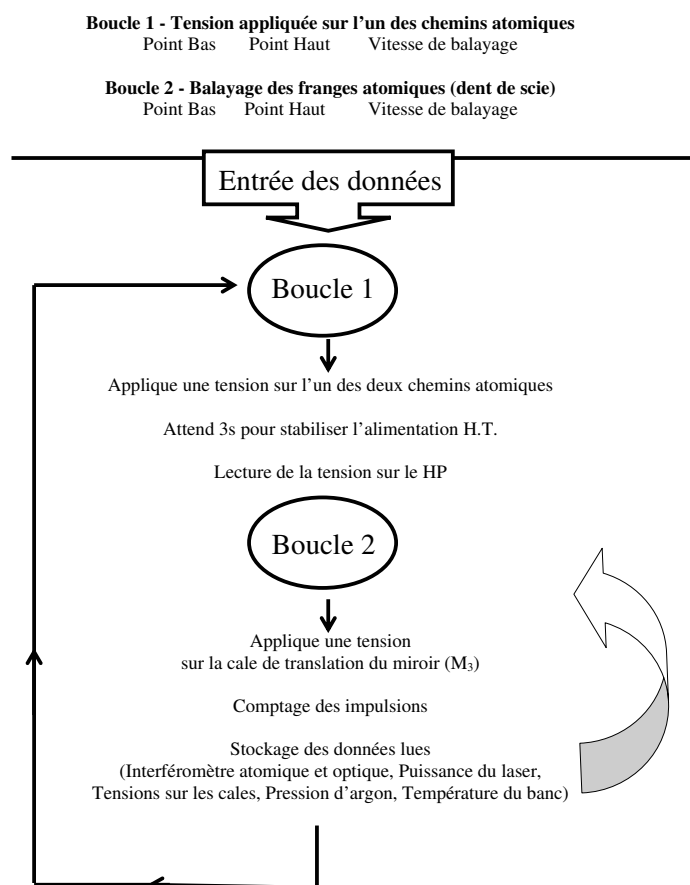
**Boucle 1 - Tension appliquée sur l'un des chemins atomiques**
Point Bas Point Haut Vitesse de balayage

**Boucle 2 - Balayage des franges atomiques (dent de scie)**
Point Bas Point Haut Vitesse de balayage

Entrée des données

Boucle 1

Applique une tension sur l'un des deux chemins atomiques

Attend 3s pour stabiliser l'alimentation H.T.

Lecture de la tension sur le HP

Boucle 2

Applique une tension sur la cale de translation du miroir ($M_3$)

Comptage des impulsions

Stockage des données lues (Interféromètre atomique et optique, Puissance du laser, Tensions sur les cales, Pression d'argon, Température du banc)